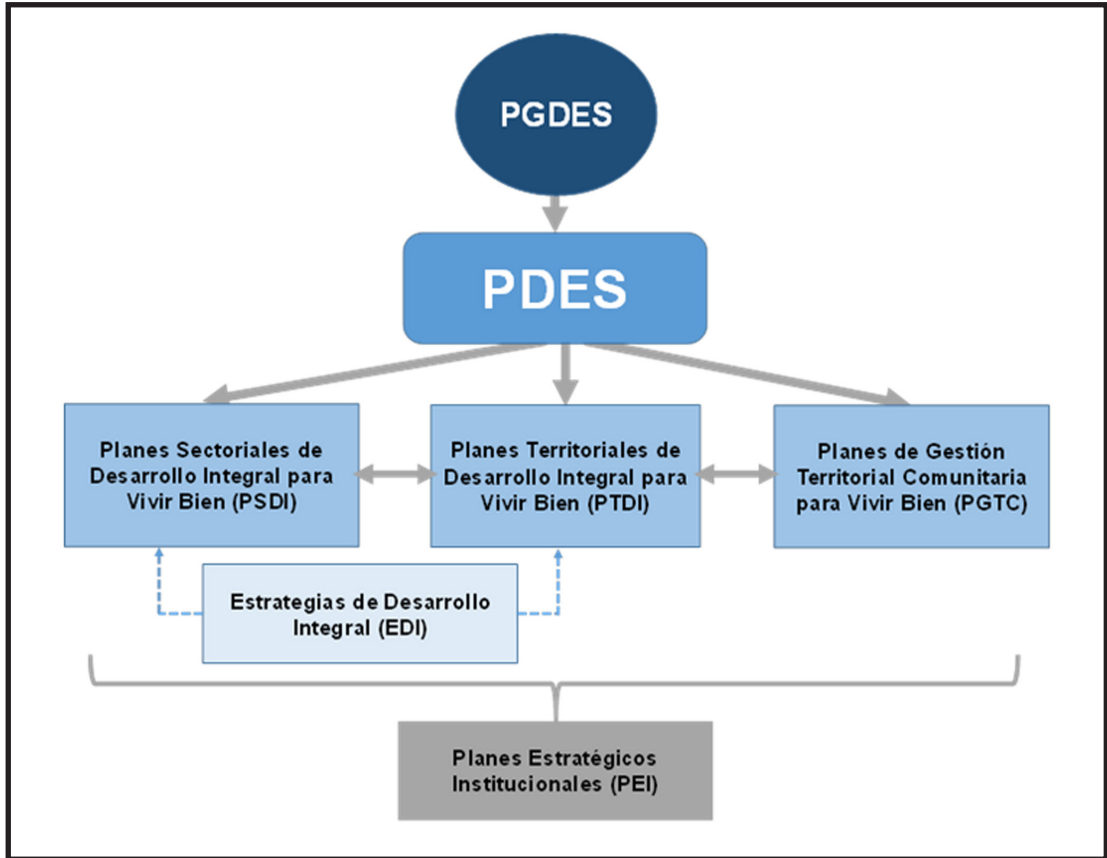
PGDES

PDES

Planes Sectoriales de Desarrollo Integral para Vivir Bien (PSDI)

Planes Territoriales de Desarrollo Integral para Vivir Bien (PTDI)

Planes de Gestión Territorial Comunitaria para Vivir Bien (PGTC)

Estrategias de Desarrollo Integral (EDI)

Planes Estratégicos Institucionales (PEI)